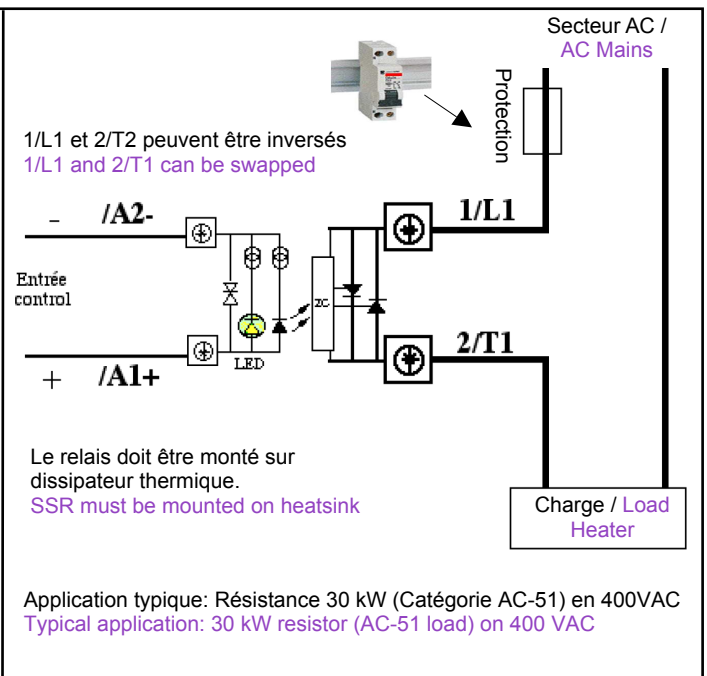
Secteur AC /
AC Mains

Protection

1/L1 et 2/T2 peuvent être inversés
1/L1 and 2/T1 can be swapped

- /A2-

Entrée control

LED

ZC

+ /A1+

1/L1

2/T1

Le relais doit être monté sur dissipateur thermique.
SSR must be mounted on heatsink

Charge / Load Heater

Application typique: Résistance 30 kW (Catégorie AC-51) en 400VAC
Typical application: 30 kW resistor (AC-51 load) on 400 VAC